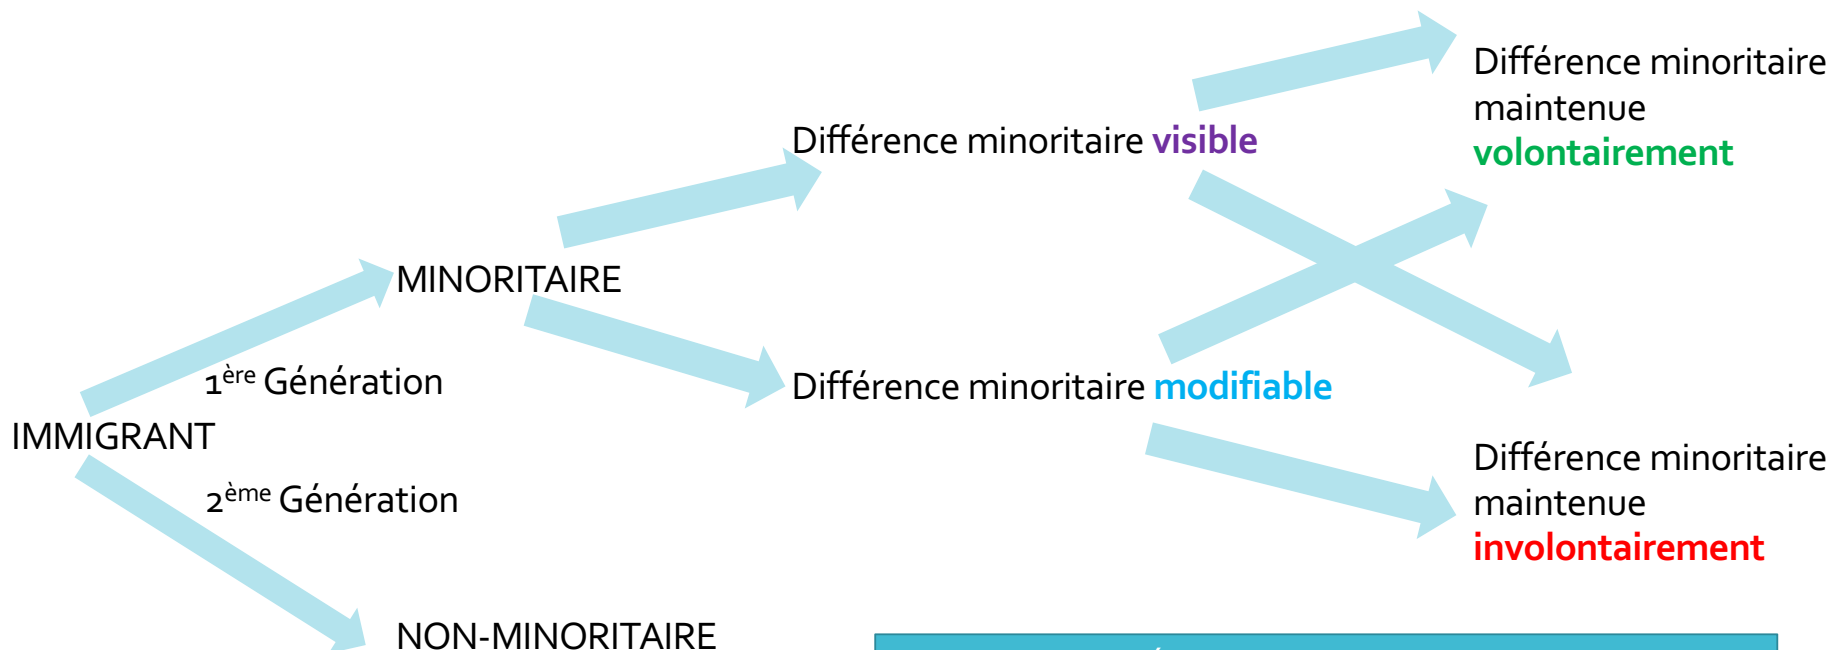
Différence minoritaire maintenue volontairement

Différence minoritaire visible

MINORITAIRE

$1^{ère}$ Génération

Différence minoritaire modifiable

IMMIGRANT

$2^{ème}$ Génération

Différence minoritaire maintenue involontairement

NON-MINORITAIRE

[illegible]